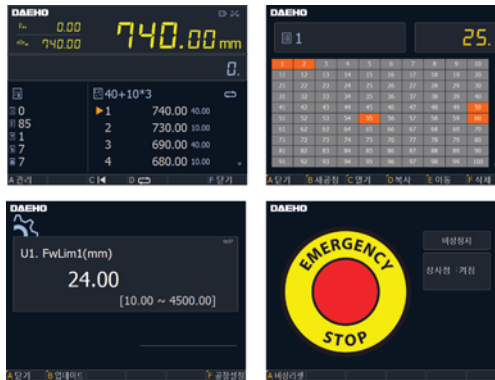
DAEHO

0.00
740.00
740.00 mm
0.

0
85
1
7
7

40+10*3
1 740.00 40.00
2 730.00 10.00
3 690.00 40.00
4 680.00 10.00

A 관리 C D F 닫기

DAEHO

1
25.

| 1 | 2 | 3 | 4 | 5 | 6 | 7 | 8 | 9 | 10 |
|---|---|---|---|---|---|---|---|---|---|
| 11 | 12 | 13 | 14 | 15 | 16 | 17 | 18 | 19 | 20 |
| 21 | 22 | 23 | 24 | 25 | 26 | 27 | 28 | 29 | 30 |
| 31 | 32 | 33 | 34 | 35 | 36 | 37 | 38 | 39 | 40 |
| 41 | 42 | 43 | 44 | 45 | 46 | 47 | 48 | 49 | 50 |
| 51 | 52 | 53 | 54 | 55 | 56 | 57 | 58 | 59 | 60 |
| 61 | 62 | 63 | 64 | 65 | 66 | 67 | 68 | 69 | 70 |
| 71 | 72 | 73 | 74 | 75 | 76 | 77 | 78 | 79 | 80 |
| 81 | 82 | 83 | 84 | 85 | 86 | 87 | 88 | 89 | 90 |
| 91 | 92 | 93 | 94 | 95 | 96 | 97 | 98 | 99 | 100 |

A 닫기 B 새공정 C 열기 D 복사 E 이동 F 삭제

DAEHO

U1. FwLim1(mm)
24.00
[10.00 ~ 4500.00]

A 닫기 B 업데이트 F 공장설정

DAEHO

EMERGENCY
STOP

비상정지
상시상 : 켜짐

A 비상리셋